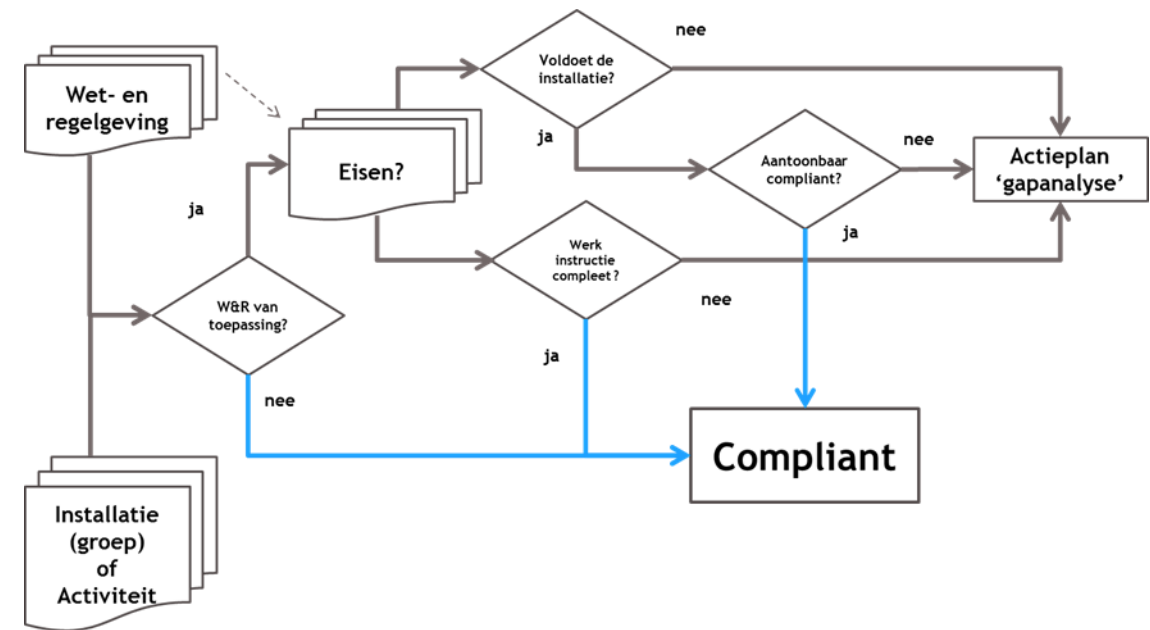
Wet- en regelgeving

Eisen?

Voldoet de installatie?

nee

ja

Aantoonbaar compliant?

nee

Actieplan 'gapanalyse'

ja

ja

Werk instructie compleet?

nee

W&R van toepassing?

ja

nee

Compliant

Installatie (groep) of Activiteit